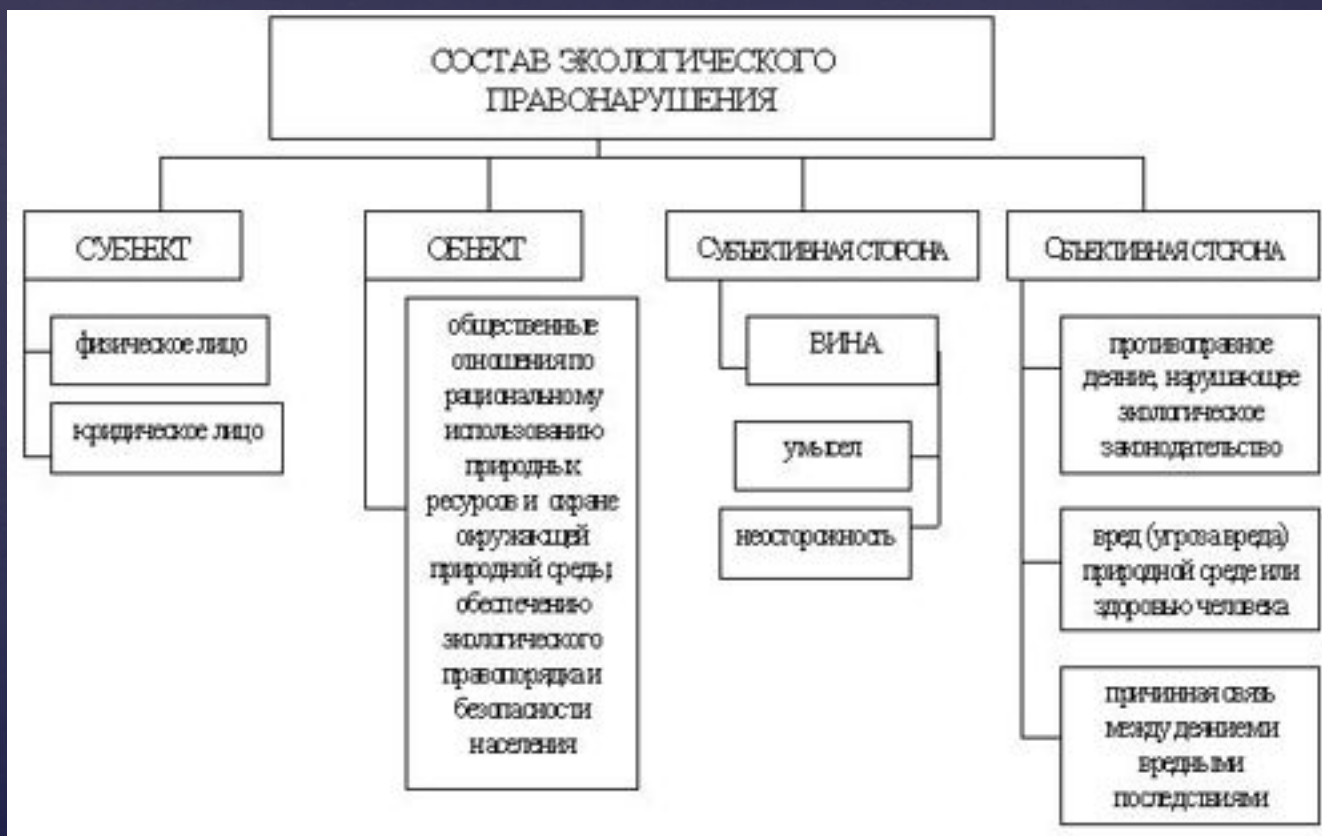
СОСТАВ ЭКОЛОГИЧЕСКОГО ПРАВОНАРУШЕНИЯ

СУБЪЕКТ

физическое лицо

юридическое лицо

ОБЪЕКТ

общественные отношения по рациональному использованию природных ресурсов и охране окружающей природной среды; обеспечению экологического правопорядка и безопасности населения

СУБЪЕКТИВНАЯ СТОРОНА

ВИНА

умысел

неосторожность

ОБЪЕКТИВНАЯ СТОРОНА

противоправное деяние, нарушающее экологическое законодательство

вред (угроза вреда) природной среде или здоровью человека

причинная связь между деянием и вредными последствиями